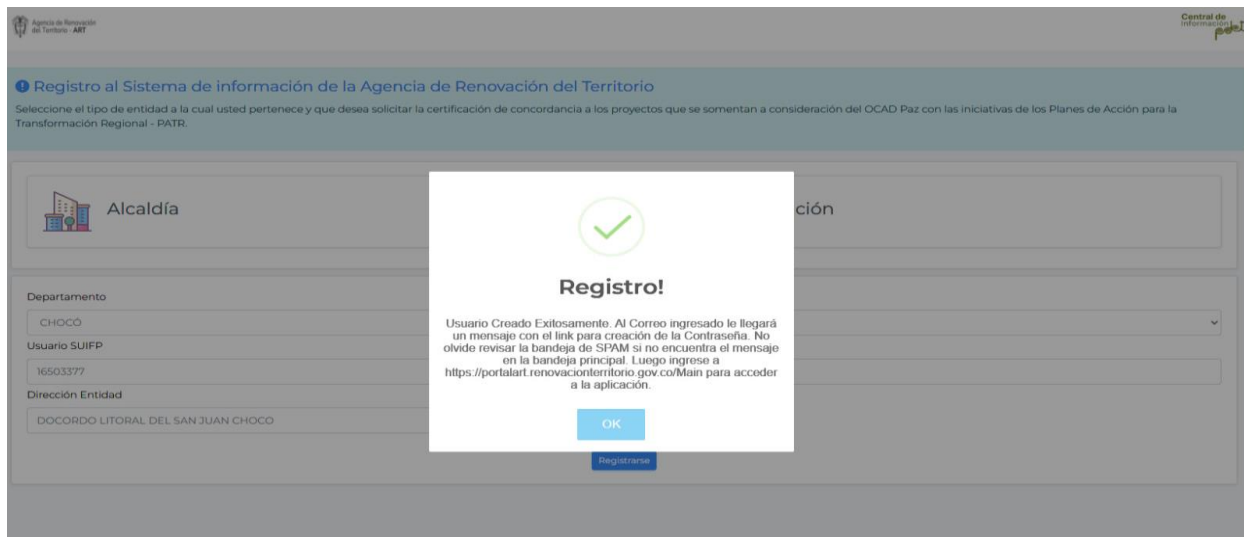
Agencia de Renovación del Territorio - ART

Central de Información pdet

Registro al Sistema de información de la Agencia de Renovación del Territorio

Seleccione el tipo de entidad a la cual usted pertenece y que desea solicitar la certificación de concordancia a los proyectos que se somentan a consideración del OCAD Paz con las iniciativas de los Planes de Acción para la Transformación Regional - PATR.

Alcaldía

ción

Departamento

CHOCÓ

Usuario SUIFP

16503377

Dirección Entidad

DOCORDO LITORAL DEL SAN JUAN CHOCO

Registro!

Usuario Creado Exitosamente. Al Correo ingresado le llegará un mensaje con el link para creación de la Contraseña. No olvide revisar la bandeja de SPAM si no encuentra el mensaje en la bandeja principal. Luego ingrese a https://portalart.renovacionterritorio.gov.co/Main para acceder a la aplicación.

OK

Registrarse